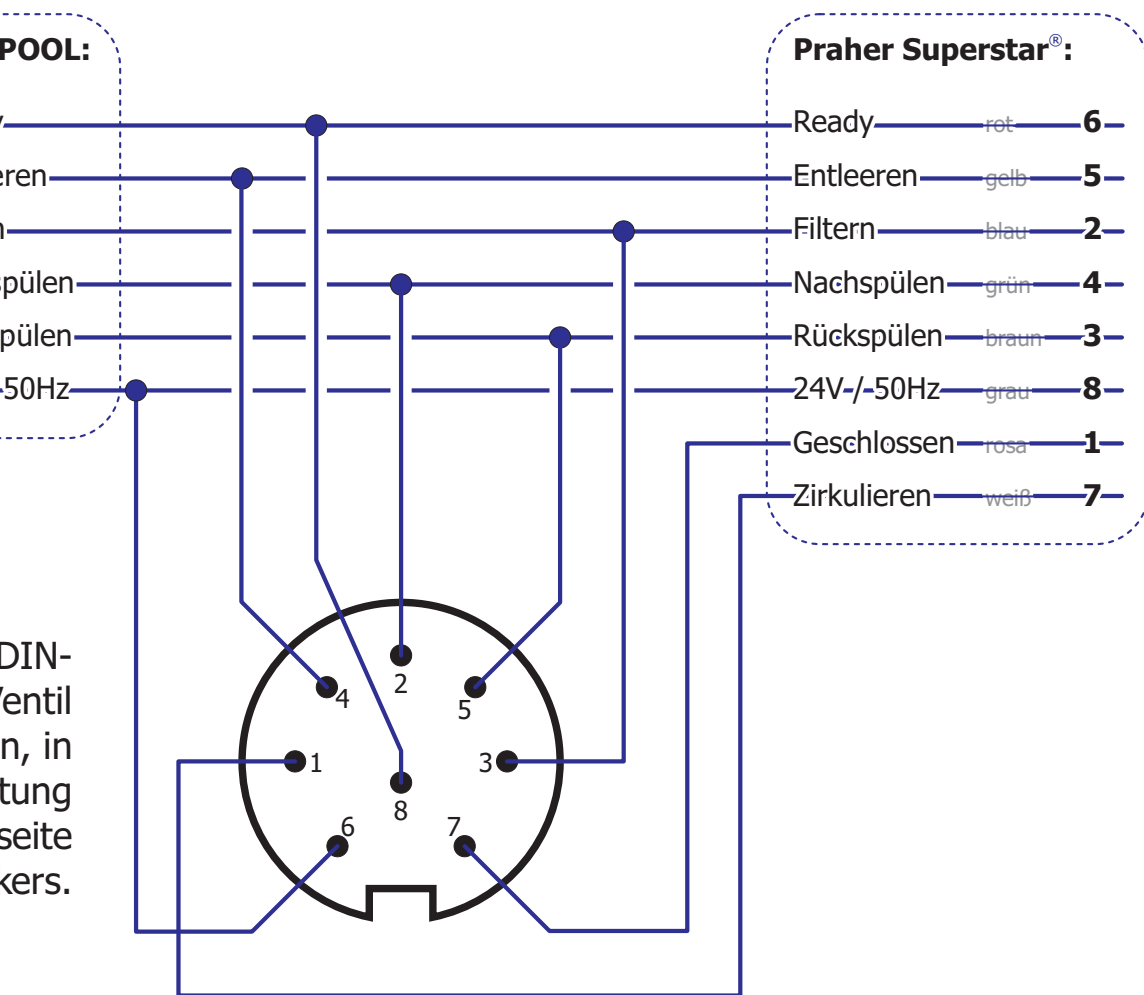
POOL:

y

eren

n

spülen

spülen

-50Hz

Praher Superstar®:

Ready rot 6

Entleeren gelb 5

Filtern blau 2

Nachspülen grün 4

Rückspülen braun 3

24V-/-50Hz grau 8

Geschlossen rosa 1

Zirkulieren weiß 7

DIN-
Ventil
n, in
tung
seite
kers.

4
2
5
1
8
3
6
7